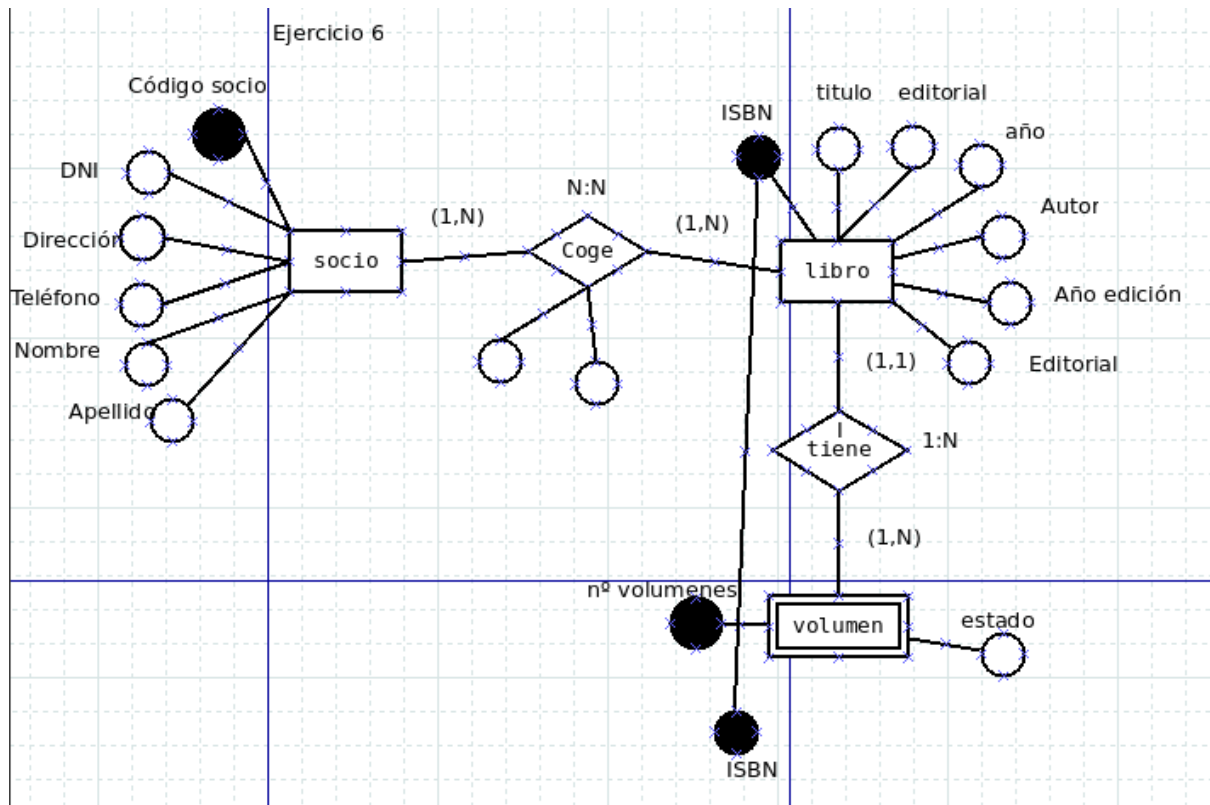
Ejercicio 6

Código socio

DNI

Dirección

Teléfono

Nombre

Apellido

socio

(1,N)

N:N

Coge

(1,N)

ISBN

titulo

editorial

año

Autor

libro

Año edición

Editorial

(1,1)

tiene

1:N

(1,N)

nº volumenes

volumen

estado

ISBN